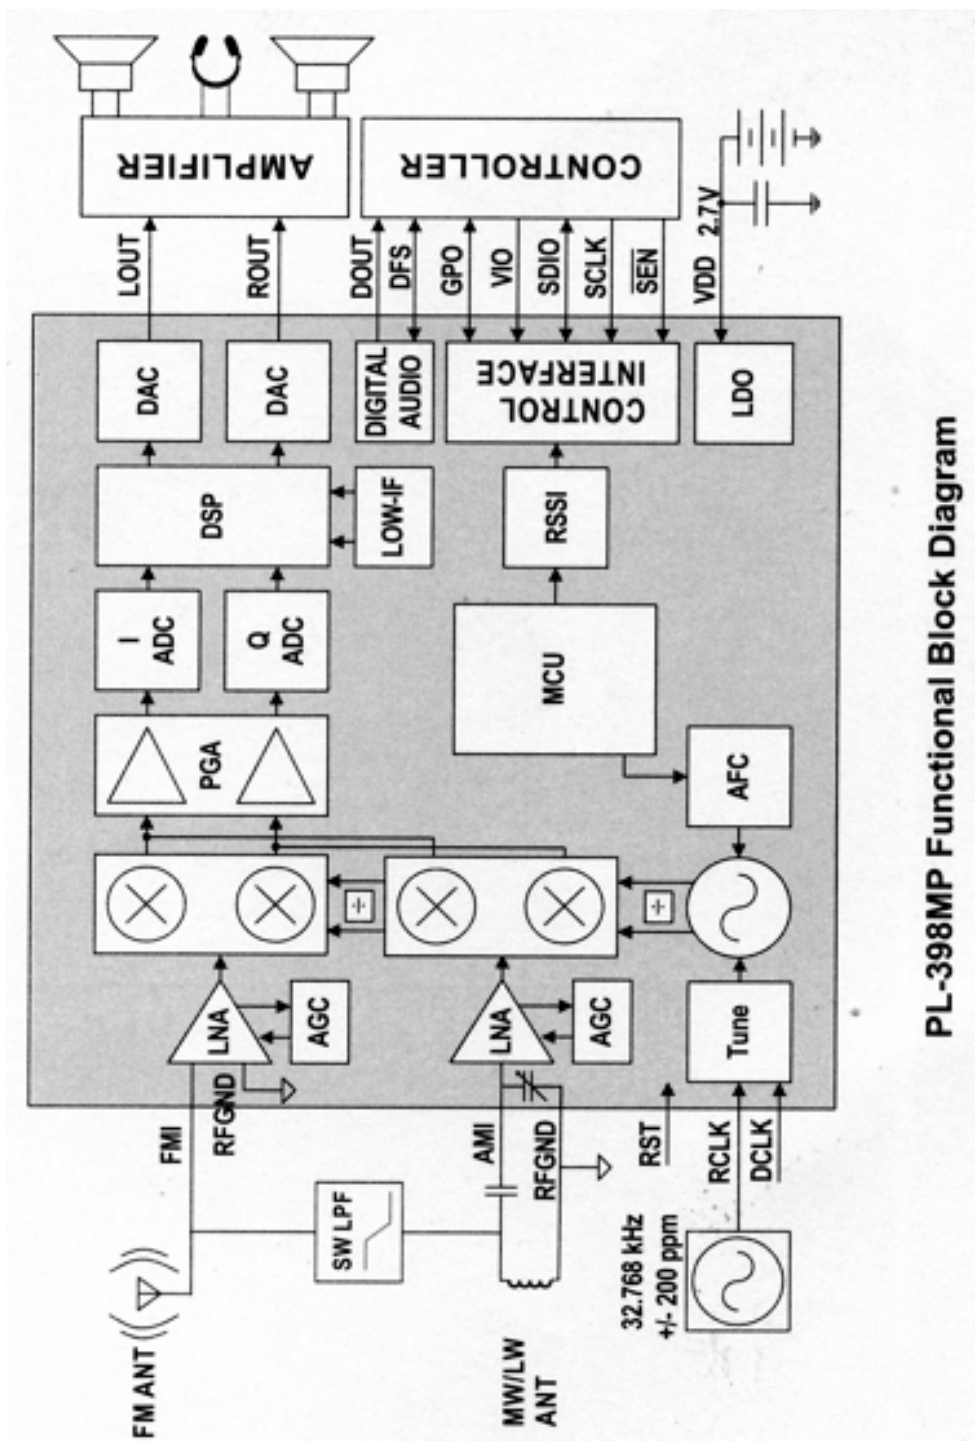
PL-398MP Functional Block Diagram

AMPLIFIER

CONTROLLER

LOUT
ROUT
DOUT
DFS
GPO
VIO
SDIO
SCLK
$\overline{SEN}$
VDD
2.7V

DAC
DAC
DIGITAL AUDIO
CONTROL INTERFACE
LDO

DSP
LOW-IF
RSSI

I ADC
Q ADC
MCU

PGA
AFC

÷
÷

LNA
AGC
LNA
AGC
Tune

FMI
RFGND
AMI
RFGND
RST
RCLK
DCLK

SW LPF

FM ANT
MW/LW ANT
32.768 kHz
+/- 200 ppm